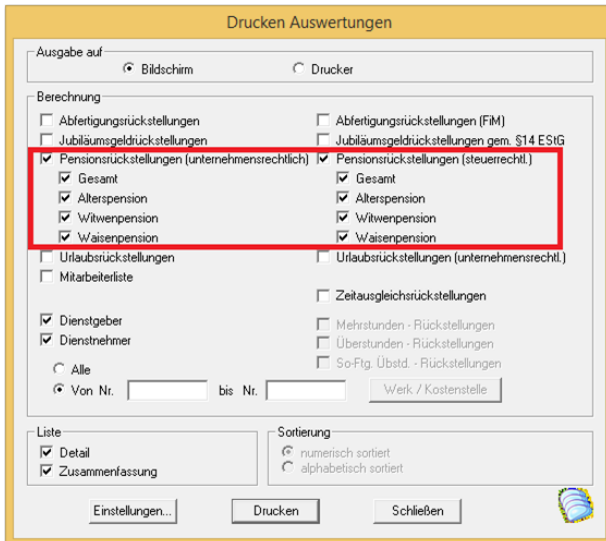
Drucken Auswertungen

Ausgabe auf
Bildschirm
Drucker

Berechnung
Abfertigungsrückstellungen
Jubiläumsgeldrückstellungen
Pensionsrückstellungen (unternehmensrechtlich)
Gesamt
Alterspension
Witwenpension
Waisenpension
Urlaubsrückstellungen
Mitarbeiterliste

Abfertigungsrückstellungen (FiM)
Jubiläumsgeldrückstellungen gem. §14 EStG
Pensionsrückstellungen (steuerrechtl.)
Gesamt
Alterspension
Witwenpension
Waisenpension
Urlaubsrückstellungen (unternehmensrechtl.)

Zeitausgleichsrückstellungen

Dienstgeber
Dienstnehmer
Alle
Von Nr.
bis Nr.

Mehrstunden - Rückstellungen
Überstunden - Rückstellungen
So-Ftg. Übstd. - Rückstellungen
Werk / Kostenstelle

Liste
Detail
Zusammenfassung

Sortierung
numerisch sortiert
alphabetisch sortiert

Einstellungen...
Drucken
Schließen